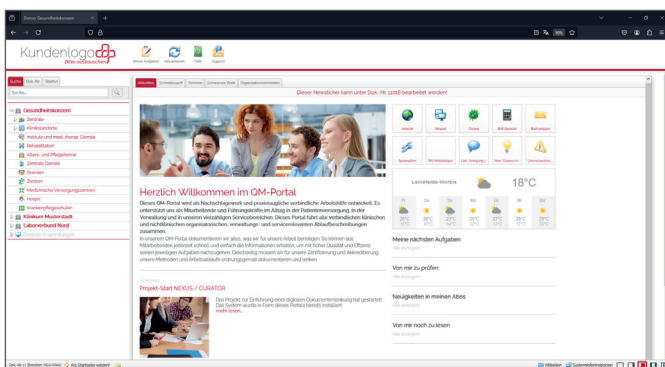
Demo: Gesundheitskonzern

Kundenlogo
Bitte austauschen

Meine Aufgaben Aktualisieren Hilfe Support

Suche Dok.-Nr. Weitere

Suche...

Gesundheitskonzern
Zentrale
Klinikstandorte
Institute und med.-therap. Dienste
Rehabilitation
Alters- und Pflegeheime
Zentrale Dienste
Gremien
Zentren
Medizinische Versorgungszentren
Hospiz
Krankenpflegeschulen
Klinikum Musterstadt
Laborverbund Nord

Mitteilen Schnellzugriff Termine Schwarzes Brett Organisationseinheiten

Dieser Newsticker kann unter Dok.-Nr. 11018 bearbeitet werden!

Herzlich Willkommen im QM-Portal

Dieses QM-Portal wird als Nachschlagewerk und praxistaugliche verbindliche Arbeitshilfe entwickelt. Es unterstützt uns als Mitarbeitende und Führungskräfte im Alltag in der Patientenversorgung, in der Verwaltung und in unseren vielfältigen Servicebereichen. Dieses Portal führt alle verbindlichen klinischen und nichtklinischen organisatorischen, verwaltungs- und servicerelevanten Ablaufbeschreibungen zusammen.

In unserem QM-Portal dokumentieren wir alles, was wir für unsere Arbeit benötigen. So können alle Mitarbeitenden jederzeit schnell und einfach die Informationen erhalten, um mit hoher Qualität und Effizienz seinen jeweiligen Aufgaben nachzugehen. Gleichzeitig müssen wir für unsere Zertifizierung und Akkreditierung unsere Methoden und Arbeitsabläufe ordnungsgemäß dokumentieren und lenken.

Projekt-Start NEXUS / CURATOR

Das Projekt zur Einführung einer digitalen Dokumentenlenkung hat gestartet! Das System wurde in Form dieses Portals bereits installiert.
mehr lesen...

Internet Intranet Corona IBM-Rechner Mailanfragen
Speiseplan IBM-Hotlinebögen Lab. Umgebung Meine Checks Verwaltung

Leinefelde-Worbis 18°C

Meine nächsten Aufgaben

Von mir zu prüfen:

Neuigkeiten in meinen Abos

Von mir noch zu lesen

Mitteilen Systeminformationen